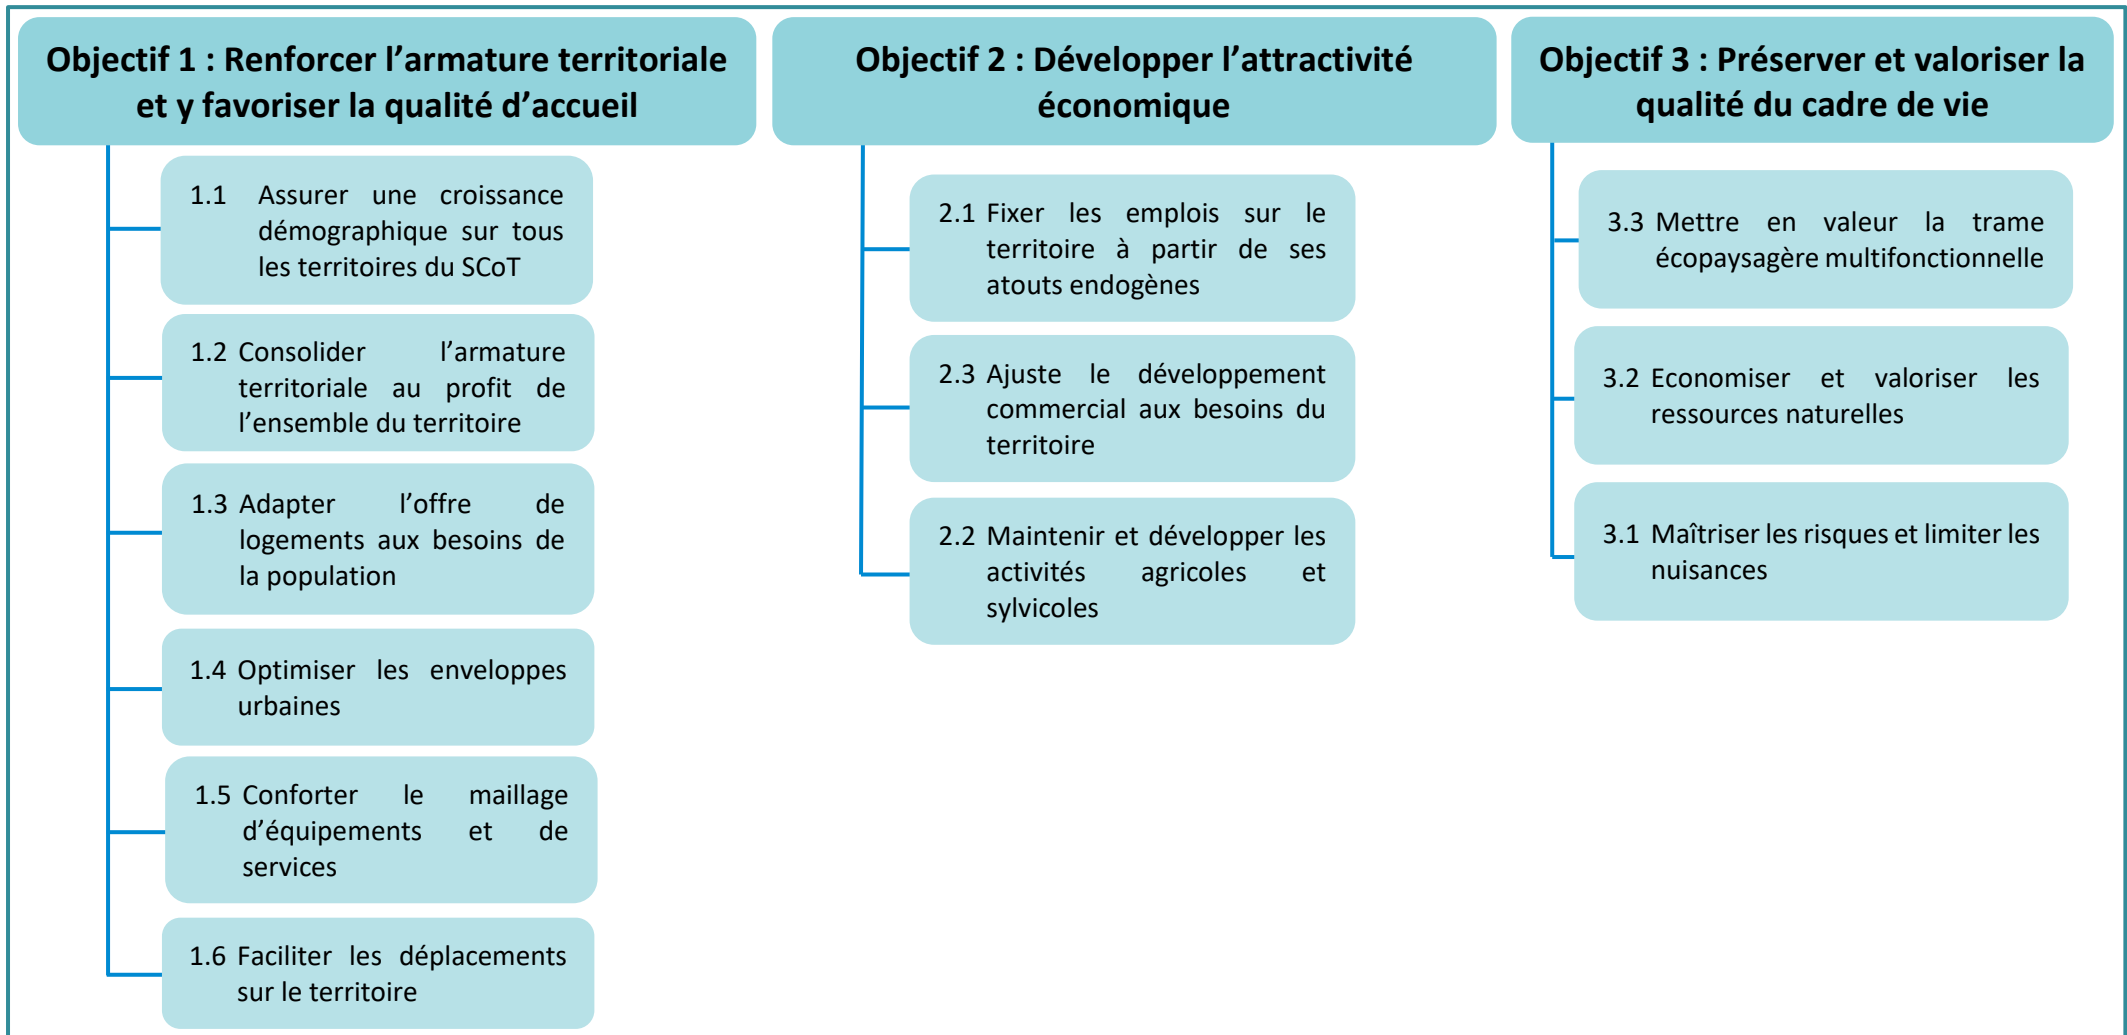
Objectif 1 : Renforcer l’armature territoriale et y favoriser la qualité d’accueil

1.1 Assurer une croissance démographique sur tous les territoires du SCoT

1.2 Consolider l’armature territoriale au profit de l’ensemble du territoire

1.3 Adapter l’offre de logements aux besoins de la population

1.4 Optimiser les enveloppes urbaines

1.5 Conforter le maillage d’équipements et de services

1.6 Faciliter les déplacements sur le territoire

Objectif 2 : Développer l’attractivité économique

2.1 Fixer les emplois sur le territoire à partir de ses atouts endogènes

2.3 Ajuste le développement commercial aux besoins du territoire

2.2 Maintenir et développer les activités agricoles et sylvicoles

Objectif 3 : Préserver et valoriser la qualité du cadre de vie

3.3 Mettre en valeur la trame écopaysagère multifonctionnelle

3.2 Economiser et valoriser les ressources naturelles

3.1 Maîtriser les risques et limiter les nuisances